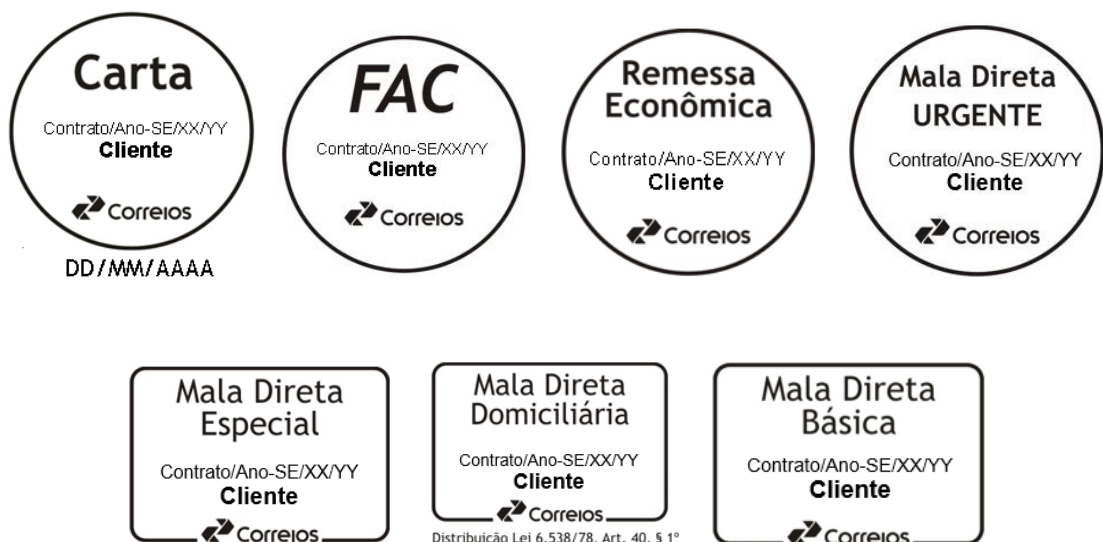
Carta
Contrato/Ano-SE/XX/YY
Cliente
Correios
DD/MM/AAAA

FAC
Contrato/Ano-SE/XX/YY
Cliente
Correios

Remessa Econômica
Contrato/Ano-SE/XX/YY
Cliente
Correios

Mala Direta URGENTE
Contrato/Ano-SE/XX/YY
Cliente
Correios

Mala Direta Especial
Contrato/Ano-SE/XX/YY
Cliente
Correios

Mala Direta Domiciliária
Contrato/Ano-SE/XX/YY
Cliente
Correios
Distribuição Lei 6.538/78, Art. 40, § 1°

Mala Direta Básica
Contrato/Ano-SE/XX/YY
Cliente
Correios